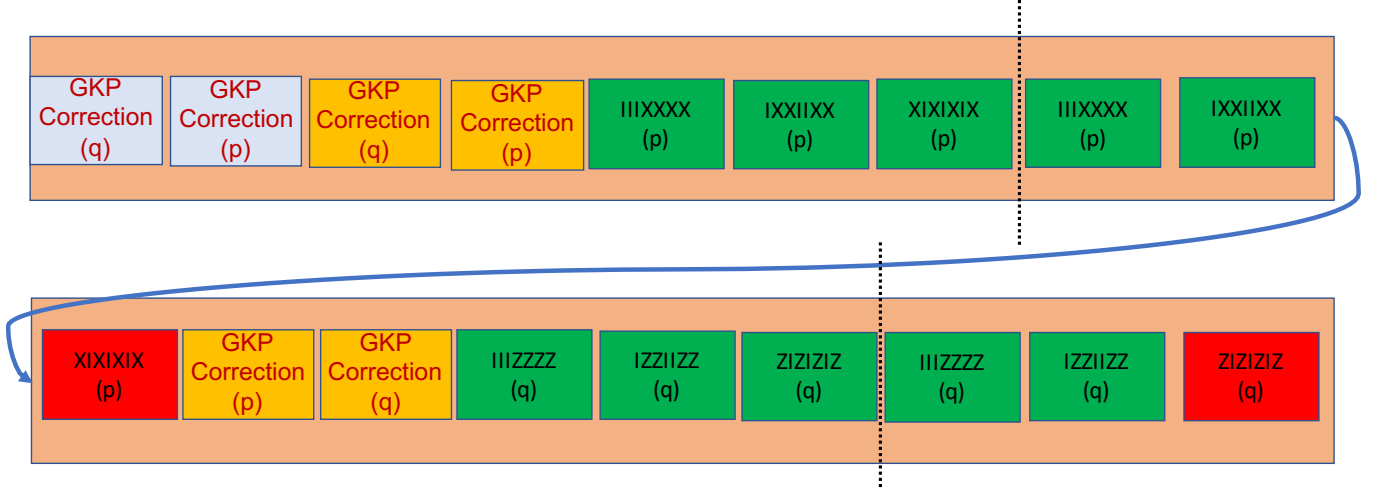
GKP Correction (q)

GKP Correction (p)

GKP Correction (q)

GKP Correction (p)

IIIXXXX (p)

IXXIIXX (p)

XIXIXIX (p)

IIIXXXX (p)

IXXIIXX (p)

XIXIXIX (p)

GKP Correction (p)

GKP Correction (q)

IIIZZZZ (q)

IZZIIZZ (q)

ZIZIZIZ (q)

IIIZZZZ (q)

IZZIIZZ (q)

ZIZIZIZ (q)